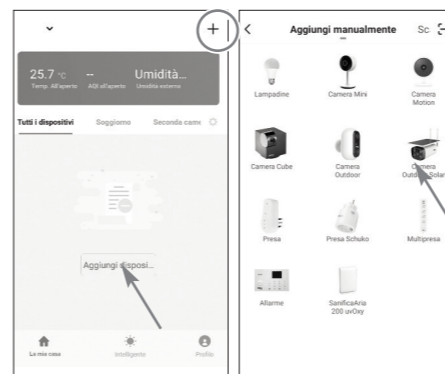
25.7 °C
Temp. All'aperto

--
AQI all'aperto

Umidità...
Umidità esterna

Tutti i dispositivi
Soggiorno
Seconda came

Aggiungi disposi...

La mia casa
Intelligente
Profilo

Aggiungi manualmente
Sc

Lampadine
Camera Mini
Camera Motion

Camera Cube
Camera Outdoor
Camera Outdoor Solar

Presa
Presa Schuko
Multipresa

Allarme
SanificaAria 200 uvOxy